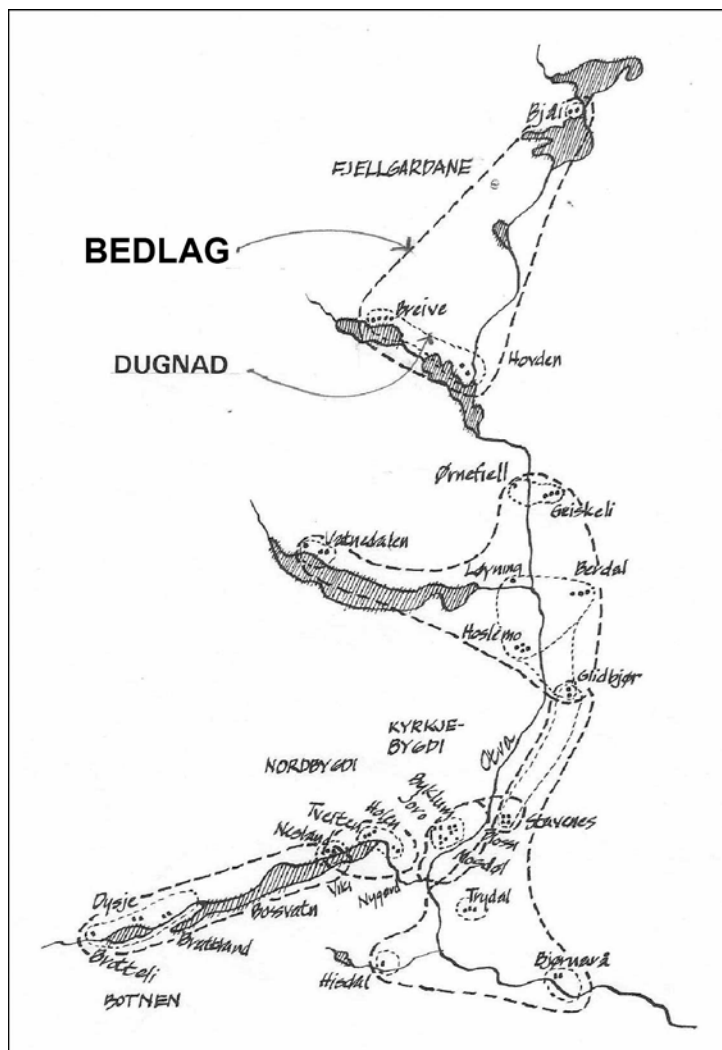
Bjåen

FJELLGARDANE

BEDLAG

Breive

DUGNAD

Hovden

Ørnefjell

Geiskeli

Vatnedalen

Løyning

Berdal

Hoslemo

Glidbjør

KYRKJE-
BYGDI

NORDBYGDI

Otra

Bykle

Tveiten

Holen

Nesland

Flateland

Stavenes

Bossvatn

Viki

Nygard

Trydal

Dysje

Brattland

Brotteli

BOTNEN

Hisdal

Bjørnarå